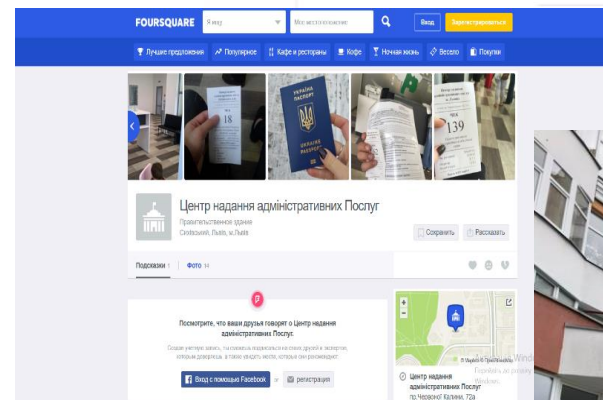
FOURSQUARE

Я ищу

Мое местоположение

Вход

Зарегистрироваться

Лучшие предложения

Популярное

Кафе и рестораны

Кофе

Ночная жизнь

Весело

Покупки

18

УКРАЇНА

ПАСПОРТ

UKRAINE

PASSPORT

139

Центр надання адміністративних Послуг

Правительственное здание

Сихівський, Львів, м.Львів

Сохранить

Рассказать

Подсказки 1

Фото 34

Посмотрите, что ваши друзья говорят о Центр надання адміністративних Послуг

Создав учетную запись, ты сможешь подписаться на своих друзей и экспертов, которым доверяешь, а также увидеть места, которые они рекомендуют.

Вход с помощью Facebook

или

регистрация

© Mapbox © OpenStreetMap

Центр надання адміністративних Послуг

пр.Червоної Калини, 72а

Wind

Перейдіть до розділу

Windows.